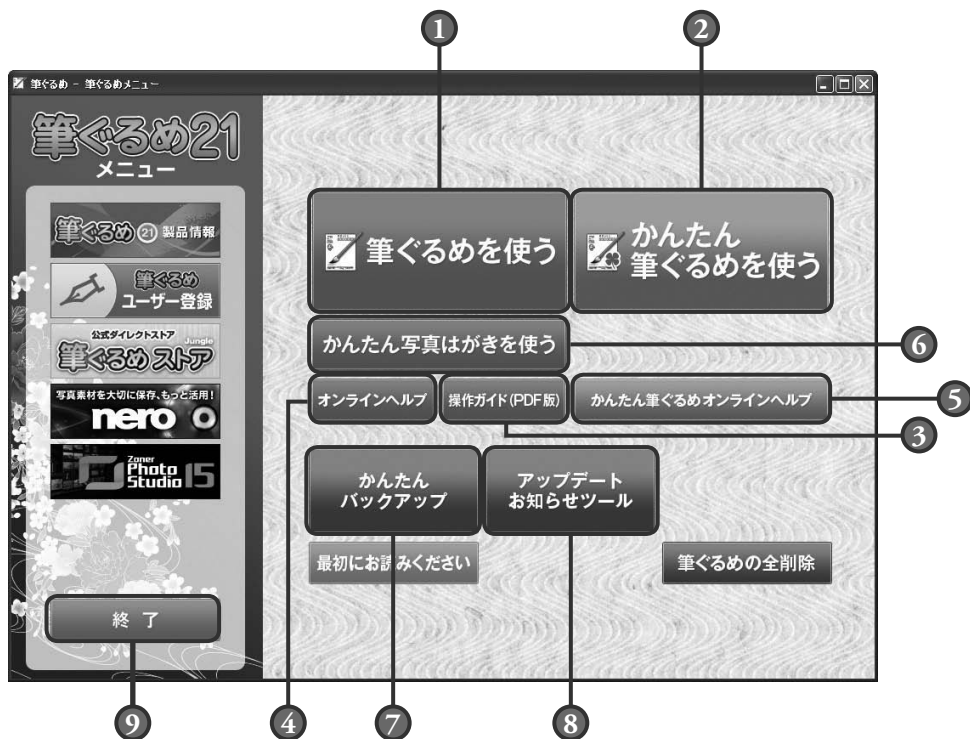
1

2

筆ぐるめ - 筆ぐるめメニュー

筆ぐるめ21
メニュー

筆ぐるめ 21 製品情報

筆ぐるめ
ユーザー登録

公式ダイレクトストア
Jungle
筆ぐるめストア

写真素材を大切に保存、もっと活用！
nero

Zoner
Photo Studio 15

筆ぐるめを使う

かんたん
筆ぐるめを使う

かんたん写真はがきを使う

6

オンラインヘルプ

操作ガイド(PDF版)

かんたん筆ぐるめオンラインヘルプ

5

3

かんたん
バックアップ

アップデート
お知らせツール

最初にお読みください

筆ぐるめの全削除

終 了

9

4

7

8